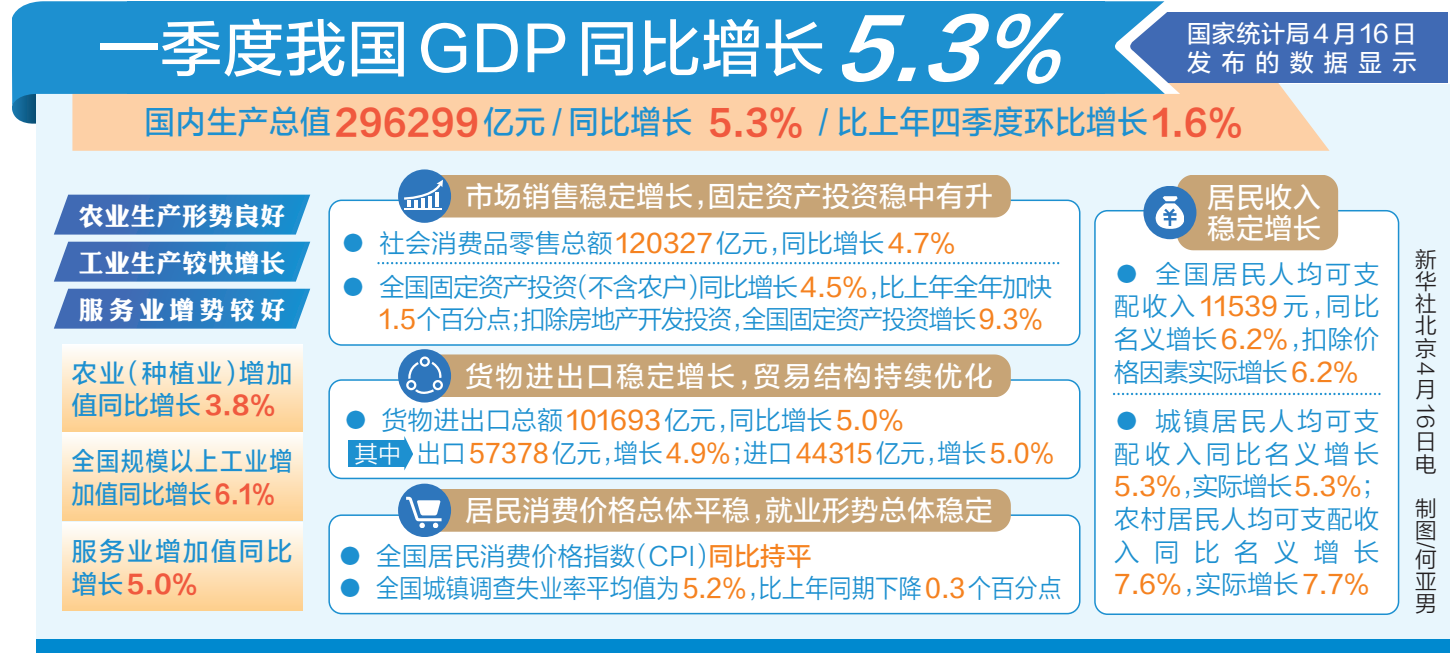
一季度我国GDP同比增长5.3%

国家统计局4月16日发布的数据显示

国内生产总值296299亿元 / 同比增长 5.3% / 比上年四季度环比增长1.6%

农业生产形势良好

工业生产较快增长

服务业增势较好

农业（种植业）增加值同比增长3.8%

全国规模以上工业增加值同比增长6.1%

服务业增加值同比增长5.0%

市场销售稳定增长，固定资产投资稳中有升

● 社会消费品零售总额120327亿元，同比增长4.7%

● 全国固定资产投资（不含农户）同比增长4.5%，比上年全年加快1.5个百分点；扣除房地产开发投资，全国固定资产投资增长9.3%

货物进出口稳定增长，贸易结构持续优化

● 货物进出口总额101693亿元，同比增长5.0%

其中 出口57378亿元，增长4.9%；进口44315亿元，增长5.0%

居民消费价格总体平稳，就业形势总体稳定

● 全国居民消费价格指数（CPI）同比持平

● 全国城镇调查失业率平均值为5.2%，比上年同期下降0.3个百分点

居民收入稳定增长

● 全国居民人均可支配收入11539元，同比名义增长6.2%，扣除价格因素实际增长6.2%

● 城镇居民人均可支配收入同比名义增长5.3%，实际增长5.3%；农村居民人均可支配收入同比名义增长7.6%，实际增长7.7%

新华社北京4月16日电 制图：何亚男